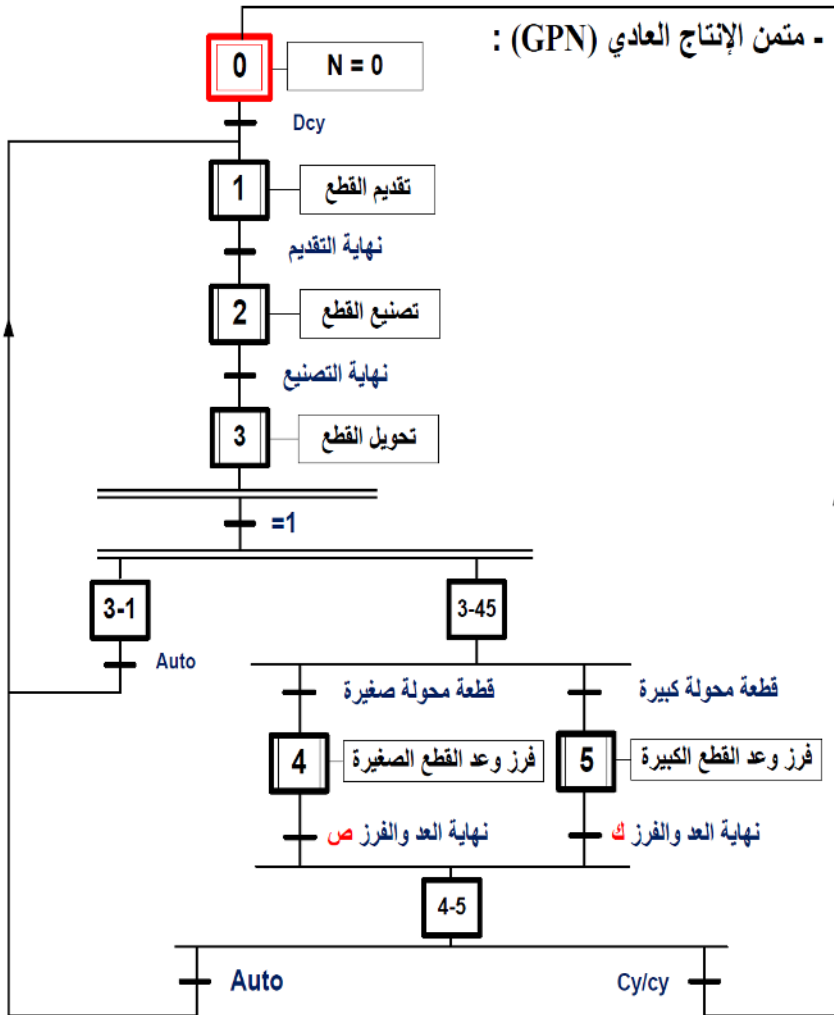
- متمن الإنتاج العادي (GPN) :

0
N = 0
Dcy
1
تقديم القطع
نهاية التقديم
2
تصنيع القطع
نهاية التصنيع
3
تحويل القطع
=1
3-1
Auto
3-45
قطعة محولة صغيرة
قطعة محولة كبيرة
4
فرز وعد القطع الصغيرة
5
فرز وعد القطع الكبيرة
نهاية العد والفرز ص
نهاية العد والفرز ك
4-5
Auto
Cy/cy